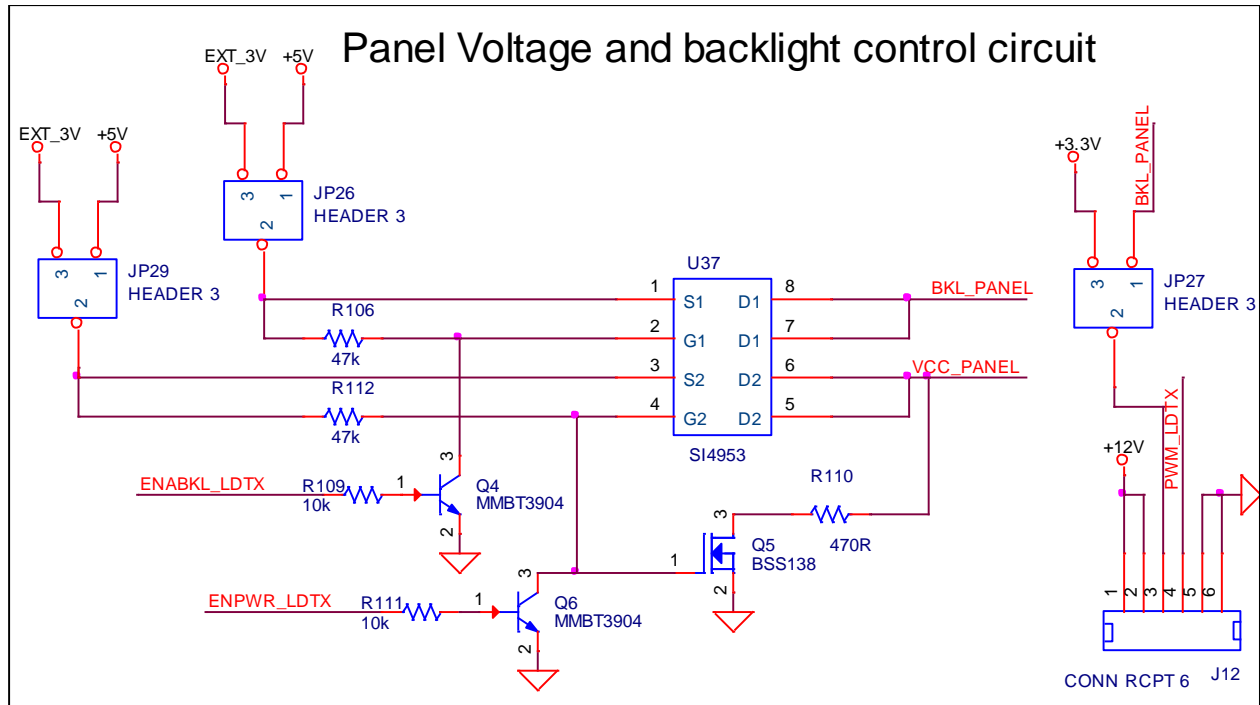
Panel Voltage and backlight control circuit

EXT_3V +5V
3 1
2
JP26
HEADER 3

EXT_3V +5V
3 1
2
JP29
HEADER 3

U37
1 S1 D1 8
2 G1 D1 7
3 S2 D2 6
4 G2 D2 5
SI4953

BKL_PANEL
VCC_PANEL

R106
47k
R112
47k

+3.3V
BKL_PANEL
3 1
2
JP27
HEADER 3

ENABKL_LDTX
R109
10k
1
3
2
Q4
MMBT3904

R110
470R
3
1
2
Q5
BSS138

ENPWR_LDTX
R111
10k
1
3
2
Q6
MMBT3904

+12V
PWM_LDTX
1 2 3 4 5 6
CONN RCPT 6
J12